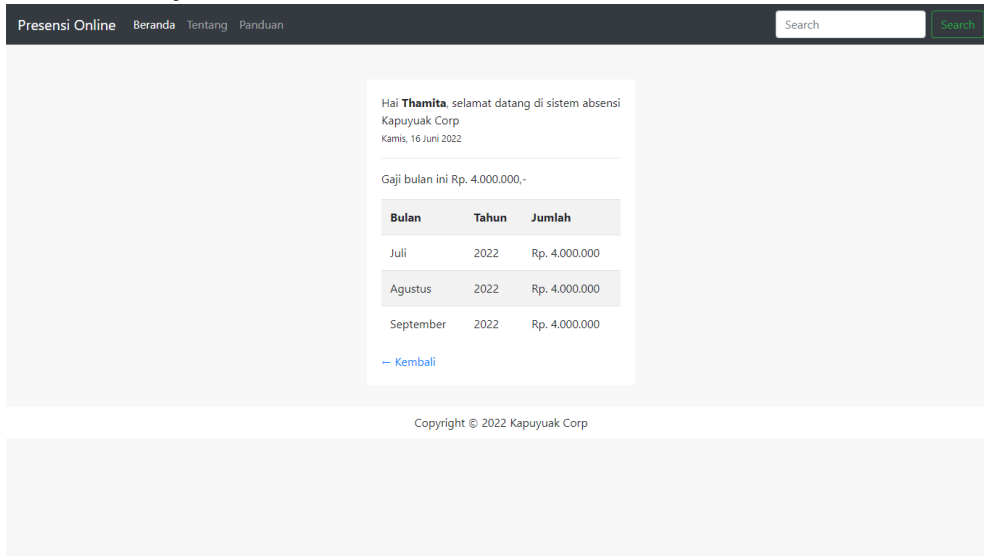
Presensi Online Beranda Tentang Panduan

Search Search

Hai **Thamita**, selamat datang di sistem absensi Kapuyuak Corp
Kamis, 16 Juni 2022

Gaji bulan ini Rp. 4.000.000,-

| Bulan | Tahun | Jumlah |
|---|---|---|
| Juli | 2022 | Rp. 4.000.000 |
| Agustus | 2022 | Rp. 4.000.000 |
| September | 2022 | Rp. 4.000.000 |

← Kembali

Copyright © 2022 Kapuyuak Corp